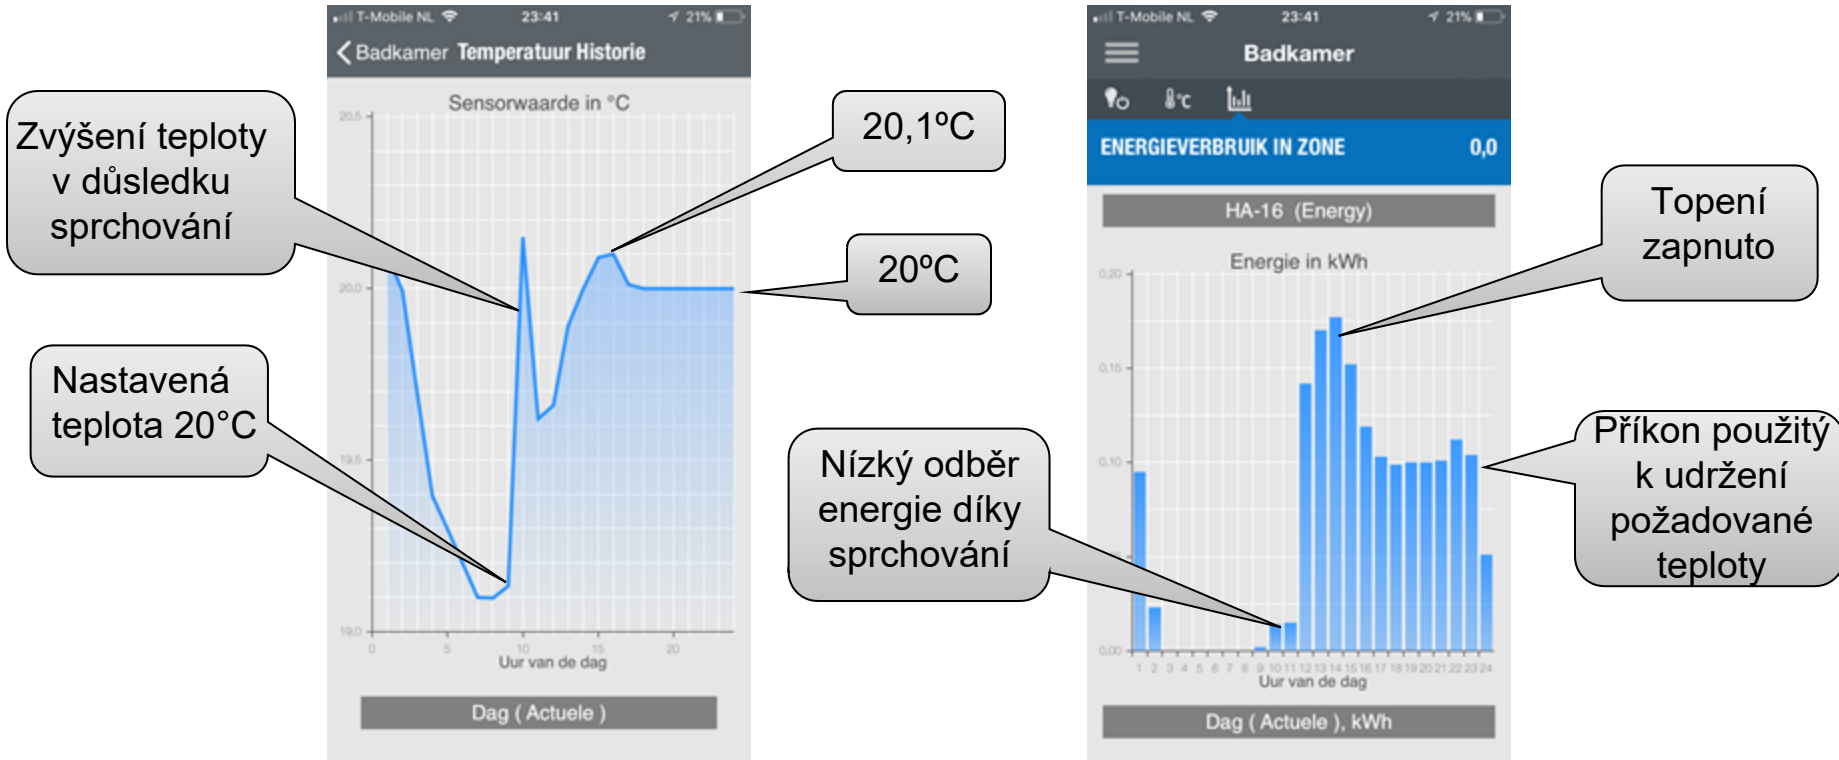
Zvýšení teploty v důsledku sprchování

Nastavená teplota 20°C

T-Mobile NL 23:41 21%

Badkamer Temperatuur Historie

Sensorwaarde in °C

20,5
20,0
19,5
19,0

0 5 10 15 20

Uur van de dag

Dag ( Actuele )

20,1ºC

20ºC

T-Mobile NL 23:41 21%

Badkamer

ENERGIEVERBRUIK IN ZONE 0,0

HA-16 (Energy)

Energie in kWh

0,20
0,15
0,10
0,00

1 2 3 4 5 6 7 8 9 10 11 12 13 14 15 16 17 18 19 20 21 22 23 24

Uur van de dag

Dag ( Actuele ), kWh

Topení zapnuto

Nízký odběr energie díky sprchování

Příkon použitý k udržení požadované teploty